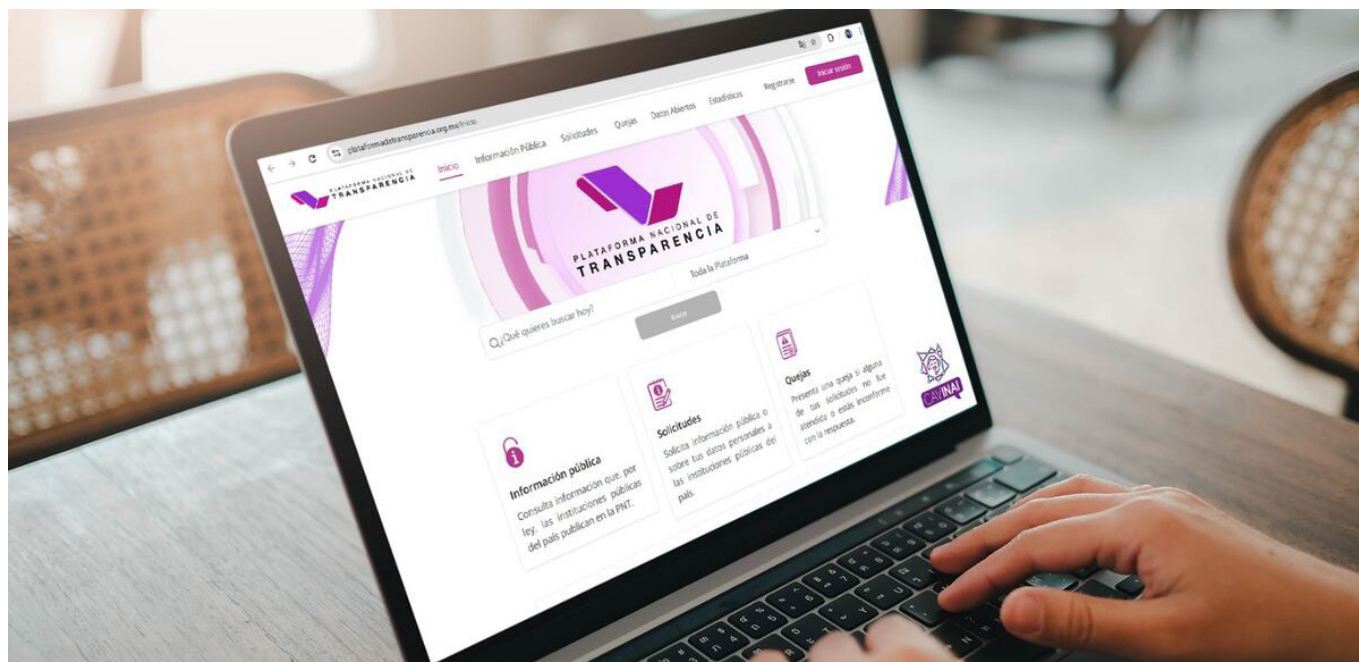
plataformadetransparencia.org.mx/inicio

PLATAFORMA NACIONAL DE TRANSPARENCIA

Inicio Información Pública Solicitudes Quejas Datos Abiertos Estadísticas Registrarse Iniciar sesión

PLATAFORMA NACIONAL DE TRANSPARENCIA

¿Qué quieres buscar hoy?

Toda la Plataforma

Buscar

Información pública
Consulta información que, por ley, las instituciones públicas del país publican en la PNT.

Solicitudes
Solicita información pública o sobre tus datos personales a las instituciones públicas del país.

Quejas
Presenta una queja si alguna de tus solicitudes no fue atendida o estás inconforme con la respuesta.

CAVINAI